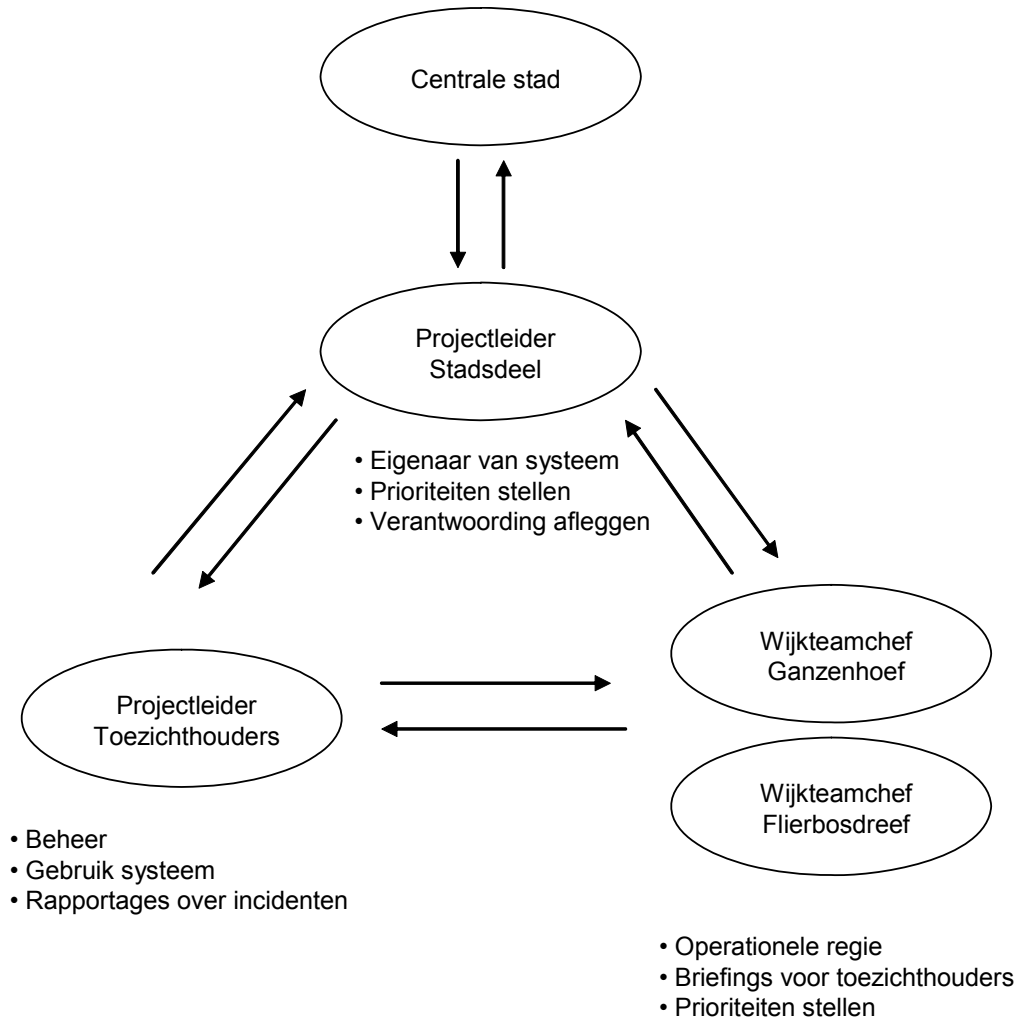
Centrale stad

Projectleider Stadsdeel

• Eigenaar van systeem
• Prioriteiten stellen
• Verantwoording afleggen

Projectleider Toezichthouders

Wijkteamchef Ganzenhoef

Wijkteamchef Flierbosdreef

• Beheer
• Gebruik systeem
• Rapportages over incidenten

• Operationele regie
• Briefings voor toezichthouders
• Prioriteiten stellen